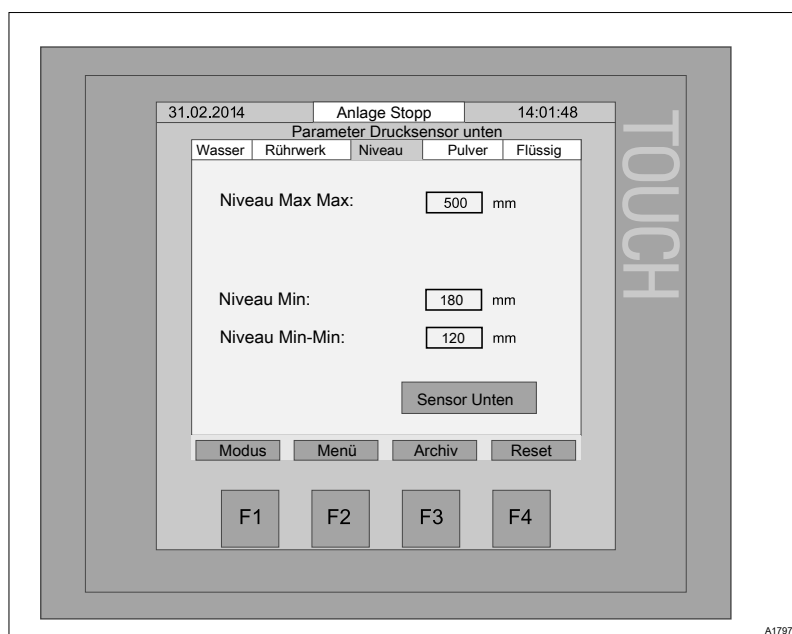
31.02.2014 | Anlage Stopp | 14:01:48

Parameter Drucksensor unten

| Wasser | Rührwerk | Niveau | Pulver | Flüssig |
|---|---|---|---|---|

Niveau Max Max: 500 mm

Niveau Min: 180 mm

Niveau Min-Min: 120 mm

Sensor Unten

Modus | Menü | Archiv | Reset

F1 F2 F3 F4

TOUCH

A1797